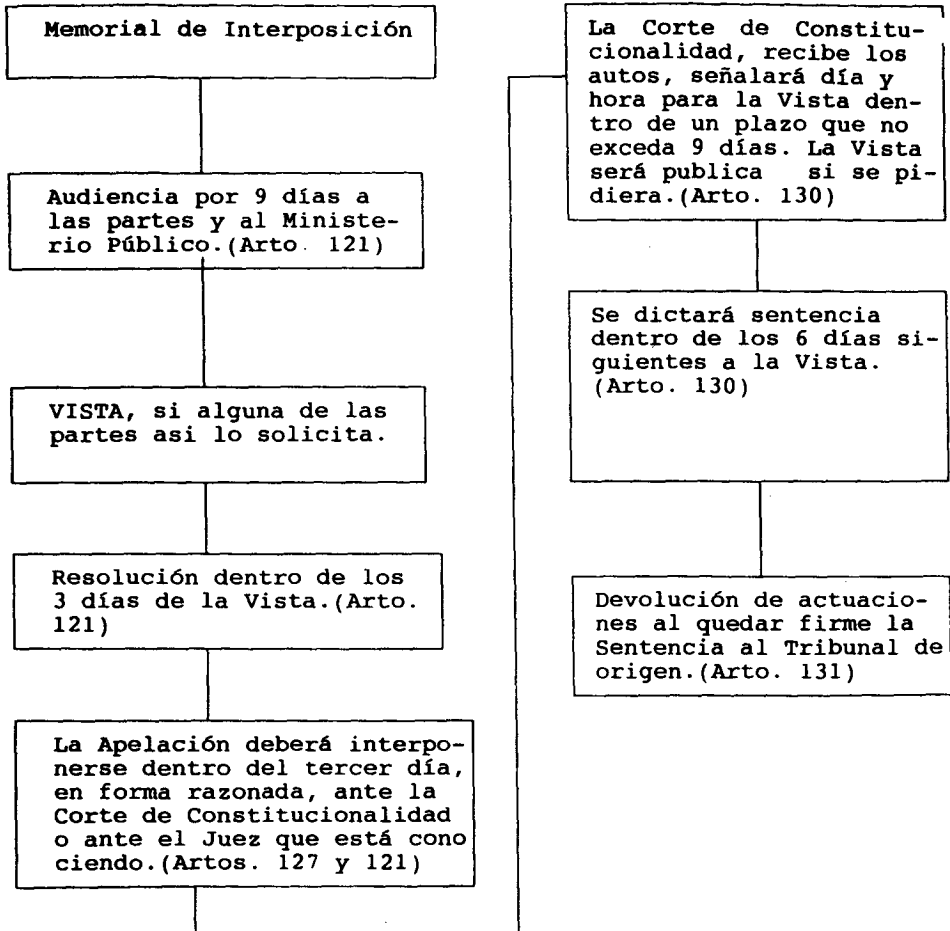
Memorial de Interposición

Audiencia por 9 días a las partes y al Ministerio Público.(Arto 121)

VISTA, si alguna de las partes asi lo solicita.

Resolución dentro de los 3 días de la Vista.(Arto. 121)

La Apelación deberá interponerse dentro del tercer día, en forma razonada, ante la Corte de Constitucionalidad o ante el Juez que está cono ciendo.(Artos. 127 y 121)

La Corte de Constitucionalidad, recibe los autos, señalará día y hora para la Vista dentro de un plazo que no exceda 9 días. La Vista será publica si se pidiera.(Arto. 130)

Se dictará sentencia dentro de los 6 días siguientes a la Vista. (Arto. 130)

Devolución de actuaciones al quedar firme la Sentencia al Tribunal de origen.(Arto. 131)